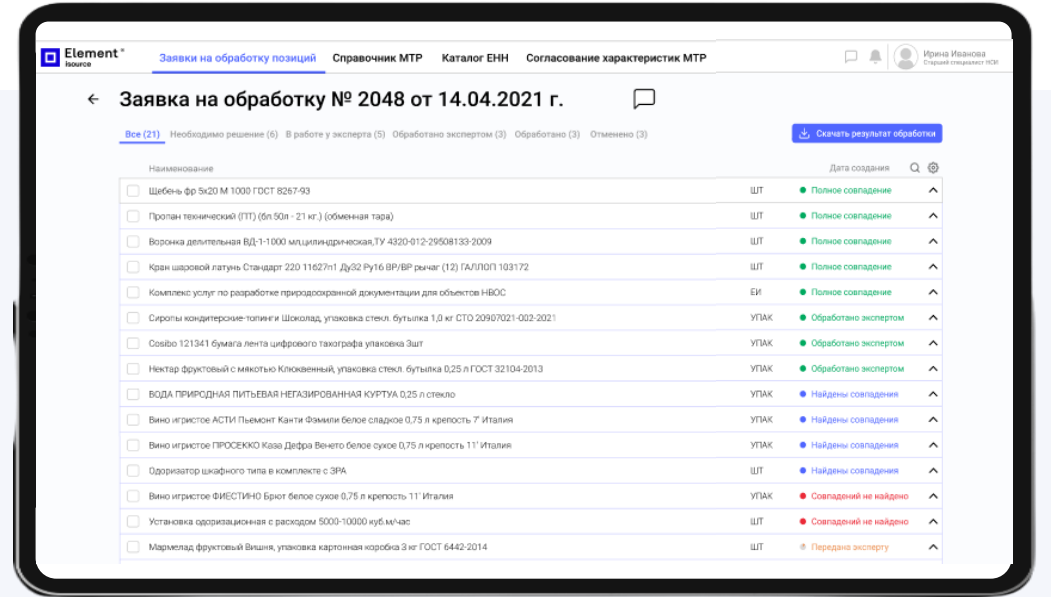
Element Isource

Заявки на обработку позиций Справочник МТР Каталог ЕНН Согласование характеристик МТР

Ирина Иванова
Старший специалист НСИ

Заявка на обработку № 2048 от 14.04.2021 г.

Все (21) Необходимо решение (6) В работе у эксперта (5) Обработано экспертом (3) Обработано (3) Отменено (3)

Скачать результат обработки

| Наименование | | Дата создания |
|---|---|---|
| Щебень фр 5x20 М 1000 ГОСТ 8267-93 | ШТ | Полное совпадение |
| Пропан технический (ПТ) (бл.50л - 21 кг.) (обменная тара) | ШТ | Полное совпадение |
| Воронка делительная ВД-1-1000 мл,цилиндрическая,ТУ 4320-012-29508133-2009 | ШТ | Полное совпадение |
| Кран шаровой латунь Стандарт 220 11б27п1 Ду32 Ру16 ВР/ВР рычаг (12) ГАЛЛОП 103172 | ШТ | Полное совпадение |
| Комплекс услуг по разработке природоохранной документации для объектов НВОС | ЕИ | Полное совпадение |
| Сиропы кондитерские-топинги Шоколад, упаковка стекл. бутылка 1,0 кг СТО 20907021-002-2021 | УПАК | Обработано экспертом |
| Cosibo 121341 бумага лента цифрового тахографа упаковка 3шт | УПАК | Обработано экспертом |
| Нектар фруктовый с мякотью Клюквенный, упаковка стекл. бутылка 0,25 л ГОСТ 32104-2013 | ШТ | Обработано экспертом |
| ВОДА ПРИРОДНАЯ ПИТЬЕВАЯ НЕГАЗИРОВАННАЯ КУРТУА 0,25 л стекло | УПАК | Найдены совпадения |
| Вино игристое АСТИ Пьемонт Канти Фэмили белое сладкое 0,75 л крепость 7' Италия | УПАК | Найдены совпадения |
| Вино игристое ПРОСЕККО Каза Дефра Венето белое сухое 0,75 л крепость 11' Италия | УПАК | Найдены совпадения |
| Одоризатор шкафного типа в комплекте с ЗРА | ШТ | Найдены совпадения |
| Вино игристое ФИЕСТИНО Брют белое сухое 0,75 л крепость 11' Италия | УПАК | Совпадений не найдено |
| Установка одоризационная с расходом 5000-10000 куб.м/час | ШТ | Совпадений не найдено |
| Мармелад фруктовый Вишня, упаковка картонная коробка 3 кг ГОСТ 6442-2014 | ШТ | Передана эксперту |